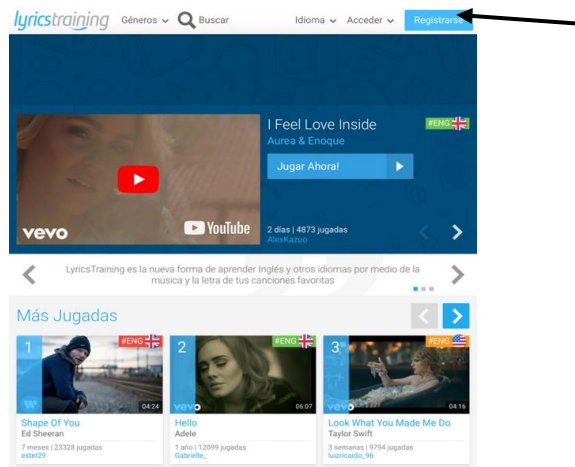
lyricstraining Géneros Buscar Idioma Acceder Registrarse

I Feel Love Inside
#ENG
Aurea & Enoque
Jugar Ahora!
vevo
YouTube
2 días | 4873 jugadas
AlexKazuo

LyricsTraining es la nueva forma de aprender Inglés y otros idiomas por medio de la música y la letra de tus canciones favoritas

Más Jugadas

1
#ENG
04:24
Shape Of You
Ed Sheeran
7 meses | 23328 jugadas
ester29

2
#ENG
vevo
06:07
Hello
Adele
1 año | 12099 jugadas
Gabrielle_

3
#ENG
vevo
04:16
Look What You Made Me Do
Taylor Swift
3 semanas | 9794 jugadas
luizricardo_96